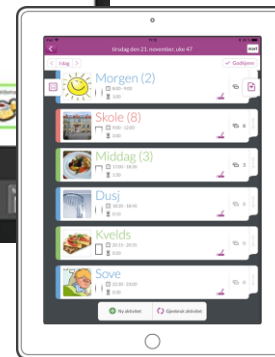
lørdag den 21. november, uke 47

I dag

Godkjenn

Morgen (2)

3:00

Skole (8)

9:00 - 12:00

3:00

Middag (3)

17:00 - 18:00

1:00

Dusj

18:30 - 19:00

1:00

Kvelds

20:15 - 20:30

1:00

Sove

21:00 - 08:00

1:00

Ny aktivitet

Gjenbruk aktivitet